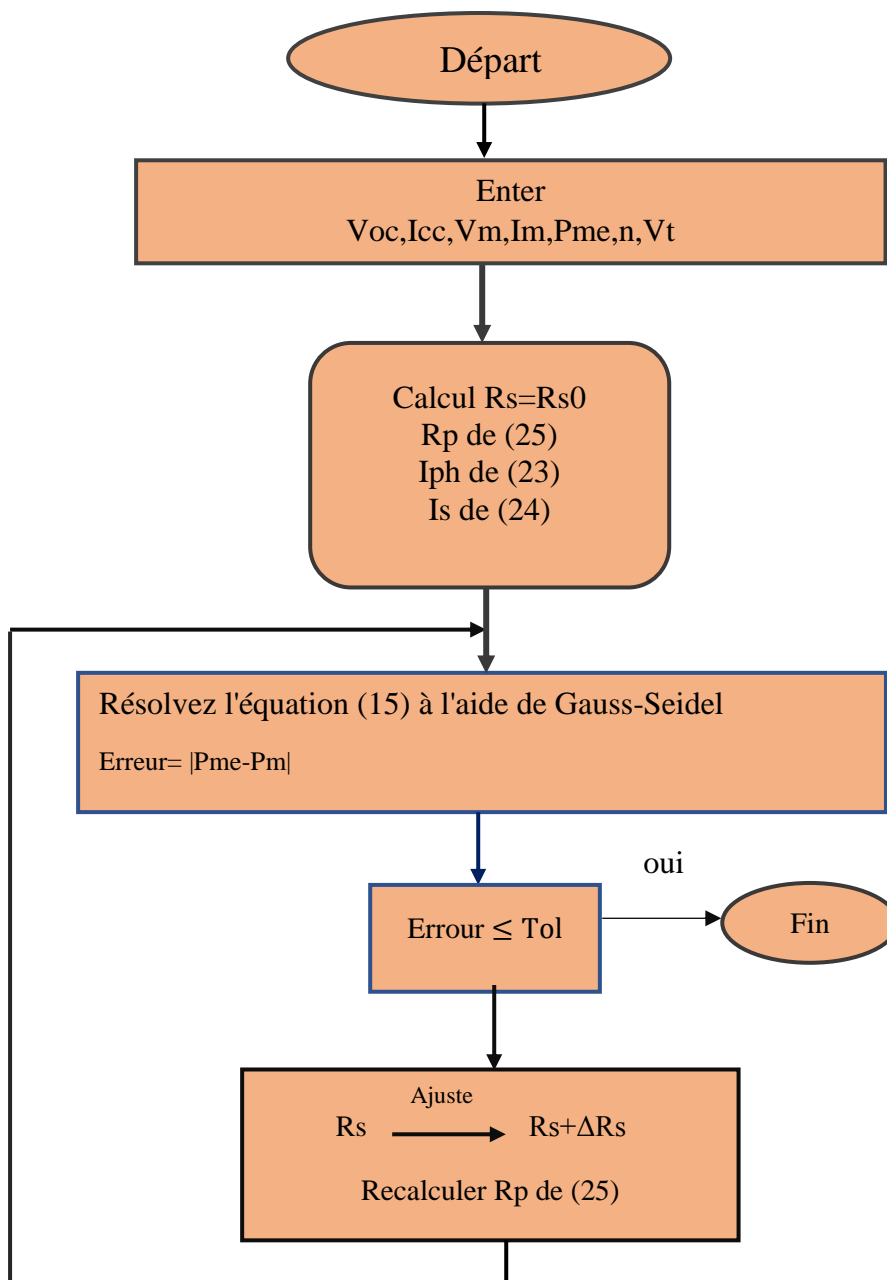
Départ

Enter
Voc,Icc,Vm,Im,Pme,n,Vt

Calcul Rs=Rs0
Rp de (25)
Iph de (23)
Is de (24)

Résolvez l'équation (15) à l'aide de Gauss-Seidel

Erreur= |Pme-Pm|

oui

Errour $\leq$ Tol

Fin

Ajuste
Rs Rs+$\Delta$Rs

Recalculer Rp de (25)